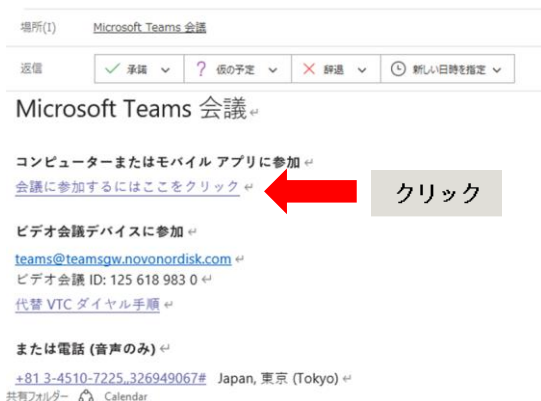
場所(I) Microsoft Teams 会議

返信 ✓ 承諾 ? 仮の予定 ✕ 辞退 新しい日時を指定

Microsoft Teams 会議

コンピューターまたはモバイル アプリに参加
会議に参加するにはここをクリック

クリック

ビデオ会議デバイスに参加
teams@teamsgw.novonordisk.com
ビデオ会議 ID: 125 618 983 0
代替 VTC ダイヤル手順

または電話 (音声のみ)
+81 3-4510-7225,,326949067# Japan, 東京 (Tokyo)

共有フォルダー Calendar